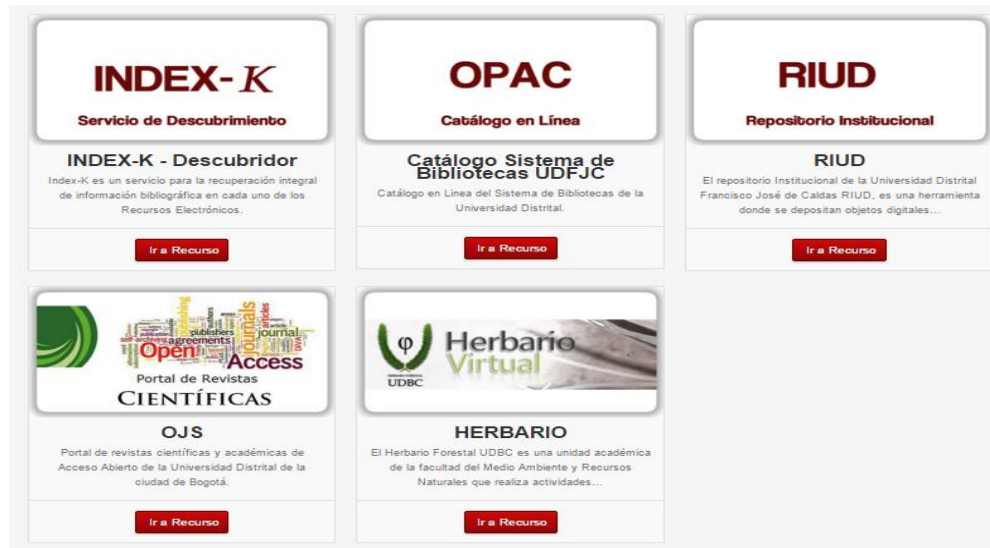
INDEX-K
Servicio de Descubrimiento

INDEX-K - Descubridor

Index-K es un servicio para la recuperación integral de información bibliográfica en cada uno de los Recursos Electrónicos.

Ir a Recurso

OPAC
Catálogo en Línea

Catálogo Sistema de Bibliotecas UDFJC

Catálogo en Línea del Sistema de Bibliotecas de la Universidad Distrital.

Ir a Recurso

RIUD
Repositorio Institucional

RIUD

El repositorio Institucional de la Universidad Distrital Francisco José de Caldas RIUD, es una herramienta donde se depositan objetos digitales...

Ir a Recurso

publishers journals agreements journal Open Access
Portal de Revistas
CIENTÍFICAS

OJS

Portal de revistas científicas y académicas de Acceso Abierto de la Universidad Distrital de la ciudad de Bogotá.

Ir a Recurso

φ
UDBC
Herbario Virtual

HERBARIO

El Herbario Forestal UDBC es una unidad académica de la facultad del Medio Ambiente y Recursos Naturales que realiza actividades...

Ir a Recurso